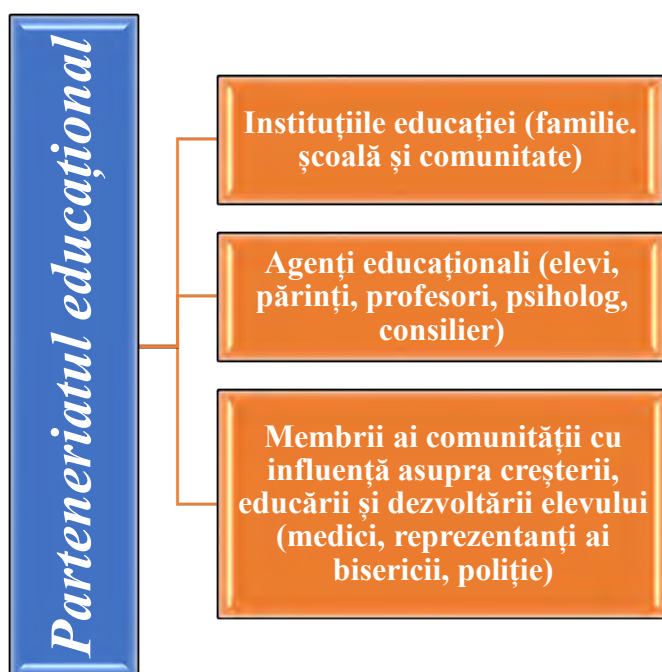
Parteneriatul educațional

Instituțiile educației (familie. școală și comunitate)

Agenți educaționali (elevi, părinți, profesori, psiholog, consilier)

Membrii ai comunității cu influență asupra creșterii, educării și dezvoltării elevului (medici, reprezentanți ai bisericii, poliție)